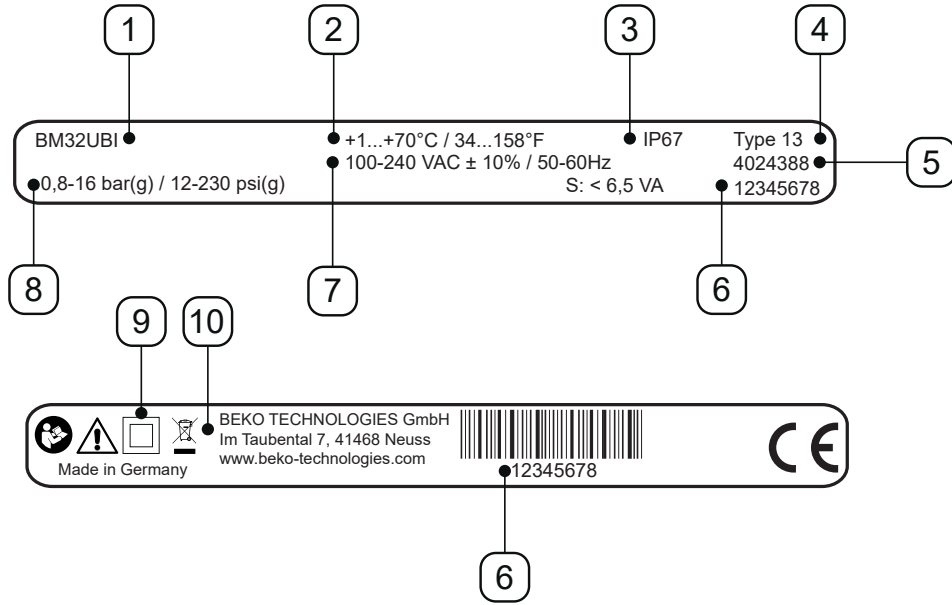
1
2
3
4

BM32UBI
+1...+70°C / 34...158°F
IP67
Type 13
100-240 VAC ± 10% / 50-60Hz
4024388
5
0,8-16 bar(g) / 12-230 psi(g)
S: < 6,5 VA
12345678

8
7
6

9
10

BEKO TECHNOLOGIES GmbH
Im Taubental 7, 41468 Neuss
www.beko-technologies.com
Made in Germany
12345678
CE

6